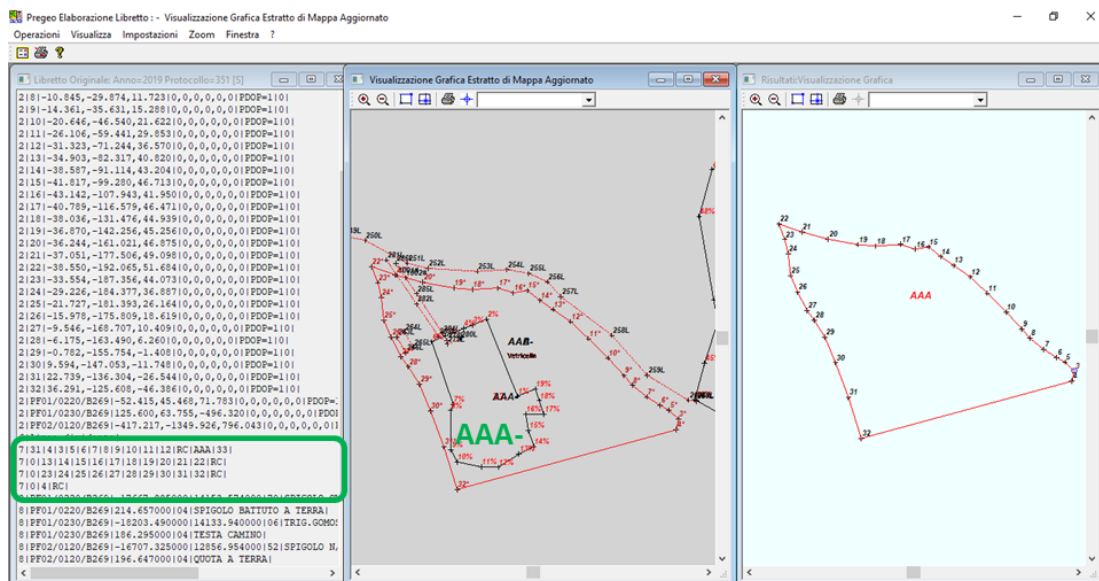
Pregeo Elaborazione Libretto : - Visualizzazione Grafica Estratto di Mappa Aggiornato

Operazioni Visualizza Impostazioni Zoom Finestra ?

Libretto Originale: Anno=2019 Protocollo=351 [S]

2|8|-10.845,-29.874,11.723|0,0,0,0,0|PDOP=1|0|
2|9|-14.361,-35.631,15.288|0,0,0,0,0|PDOP=1|0|
2|10|-20.646,-46.540,21.622|0,0,0,0,0|PDOP=1|0|
2|11|-26.106,-59.441,29.853|0,0,0,0,0|PDOP=1|0|
2|12|-31.323,-71.244,36.570|0,0,0,0,0|PDOP=1|0|
2|13|-34.903,-82.317,40.820|0,0,0,0,0|PDOP=1|0|
2|14|-38.587,-91.114,43.204|0,0,0,0,0|PDOP=1|0|
2|15|-41.817,-99.280,46.713|0,0,0,0,0|PDOP=1|0|
2|16|-43.142,-107.943,41.950|0,0,0,0,0|PDOP=1|0|
2|17|-40.789,-116.579,46.471|0,0,0,0,0|PDOP=1|0|
2|18|-38.036,-131.476,44.939|0,0,0,0,0|PDOP=1|0|
2|19|-36.870,-142.256,45.256|0,0,0,0,0|PDOP=1|0|
2|20|-36.244,-161.021,46.875|0,0,0,0,0|PDOP=1|0|
2|21|-37.051,-177.506,49.098|0,0,0,0,0|PDOP=1|0|
2|22|-38.550,-192.065,51.684|0,0,0,0,0|PDOP=1|0|
2|23|-33.554,-187.356,44.073|0,0,0,0,0|PDOP=1|0|
2|24|-29.226,-184.377,36.887|0,0,0,0,0|PDOP=1|0|
2|25|-21.727,-181.393,26.164|0,0,0,0,0|PDOP=1|0|
2|26|-15.978,-175.809,18.619|0,0,0,0,0|PDOP=1|0|
2|27|-9.546,-168.707,10.409|0,0,0,0,0|PDOP=1|0|
2|28|-6.175,-163.490,6.260|0,0,0,0,0|PDOP=1|0|
2|29|-0.782,-155.754,-1.408|0,0,0,0,0|PDOP=1|0|
2|30|9.594,-147.053,-11.748|0,0,0,0,0|PDOP=1|0|
2|31|22.739,-136.304,-26.544|0,0,0,0,0|PDOP=1|0|
2|32|36.291,-125.608,-46.386|0,0,0,0,0|PDOP=1|0|
2|PF01/0220/B269|-52.415,45.468,71.783|0,0,0,0,0|PDOP=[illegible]
2|PF01/0230/B269|125.600,63.755,-496.320|0,0,0,0,0|PDOP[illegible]
2|PF02/0120/B269|-417.217,-1349.926,796.043|0,0,0,0,0|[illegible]
7|31|4|3|5|6|7|8|9|10|11|12|RC|AAA|33|
7|0|13|14|15|16|17|18|19|20|21|22|RC|
7|0|23|24|25|26|27|28|29|30|31|32|RC|
7|0|4|RC|
8|PF01/0220/B269|214.657000|04|SPIGOLO BATTUTO A TERRA|
8|PF01/0230/B269|-18203.490000|14133.940000|06|TRIG.GOMO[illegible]
8|PF01/0230/B269|186.295000|04|TESTA CAMINO|
8|PF02/0120/B269|-16707.325000|12856.954000|52|SPIGOLO N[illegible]
8|PF02/0120/B269|196.647000|04|QUOTA A TERRA|

Visualizzazione Grafica Estratto di Mappa Aggiornato

AAA-
AAB-
Vetricelle
AAA
250L 251L 252L 253L 254L 255L 256L 257L 258L 259L 282L 285L 266L 261L 260L 265L
1% 2% 3% 4% 5% 6% 7% 8% 9% 10% 11% 12% 13% 14% 15% 16% 17% 18% 19% 20% 21% 22% 23% 24% 25% 26% 27% 28% 29% 30% 31% 32% 48%

Risultati:Visualizzazione Grafica

AAA
22 21 20 19 18 17 16 15 14 13 12 11 10 9 8 7 6 5 23 24 25 26 27 28 29 30 31 32